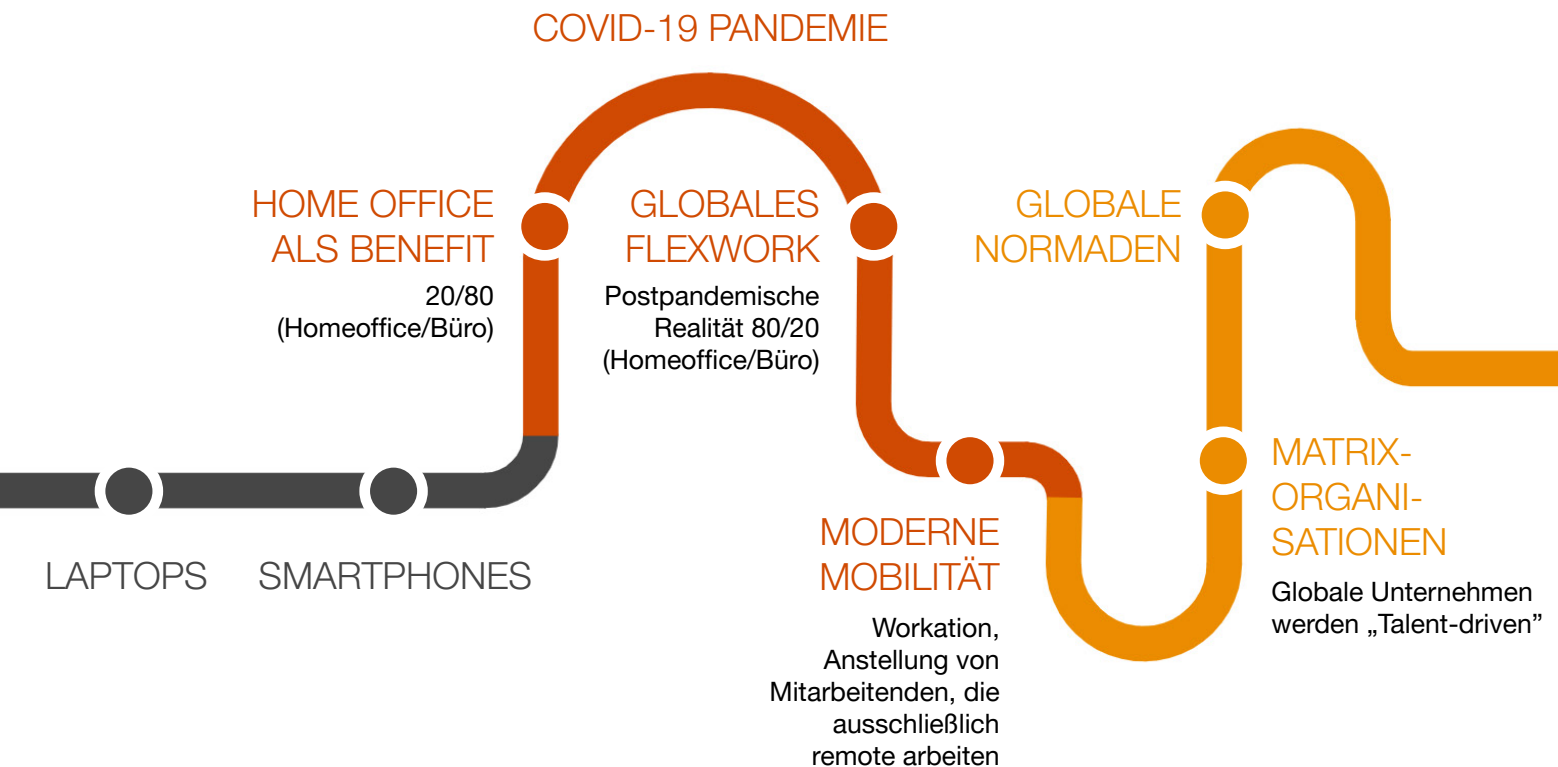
COVID-19 PANDEMIE

HOME OFFICE ALS BENEFIT

20/80 (Homeoffice/Büro)

GLOBALES FLEXWORK

Postpandemische Realität 80/20 (Homeoffice/Büro)

GLOBALE NORMADEN

LAPTOPS

SMARTPHONES

MODERNE MOBILITÄT

Workation, Anstellung von Mitarbeitenden, die ausschließlich remote arbeiten

MATRIX-ORGANI-SATIONEN

Globale Unternehmen werden „Talent-driven”